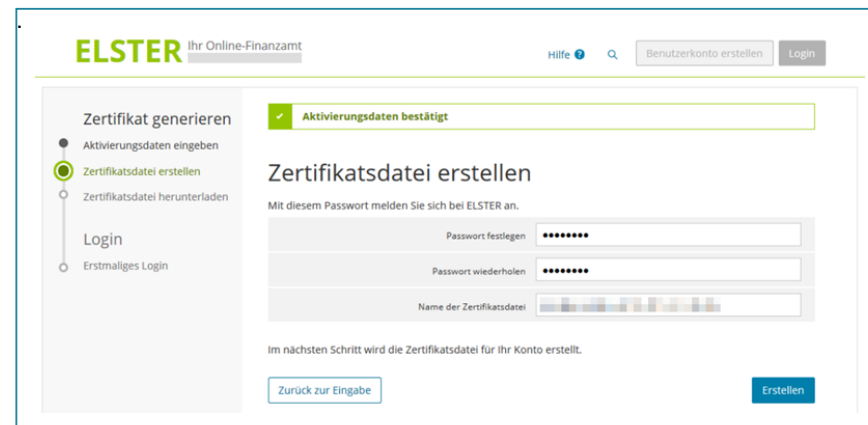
ELSTER Ihr Online-Finanzamt

Hilfe ? Benutzerkonto erstellen Login

Zertifikat generieren
Aktivierungsdaten eingeben
Zertifikatsdatei erstellen
Zertifikatsdatei herunterladen

Login
Erstmaliges Login

✓ Aktivierungsdaten bestätigt

Zertifikatsdatei erstellen

Mit diesem Passwort melden Sie sich bei ELSTER an.

| | |
|---|---|
| Passwort festlegen | •••••••• |
| Passwort wiederholen | •••••••• |
| Name der Zertifikatsdatei | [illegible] |

Im nächsten Schritt wird die Zertifikatsdatei für Ihr Konto erstellt.

Zurück zur Eingabe

Erstellen